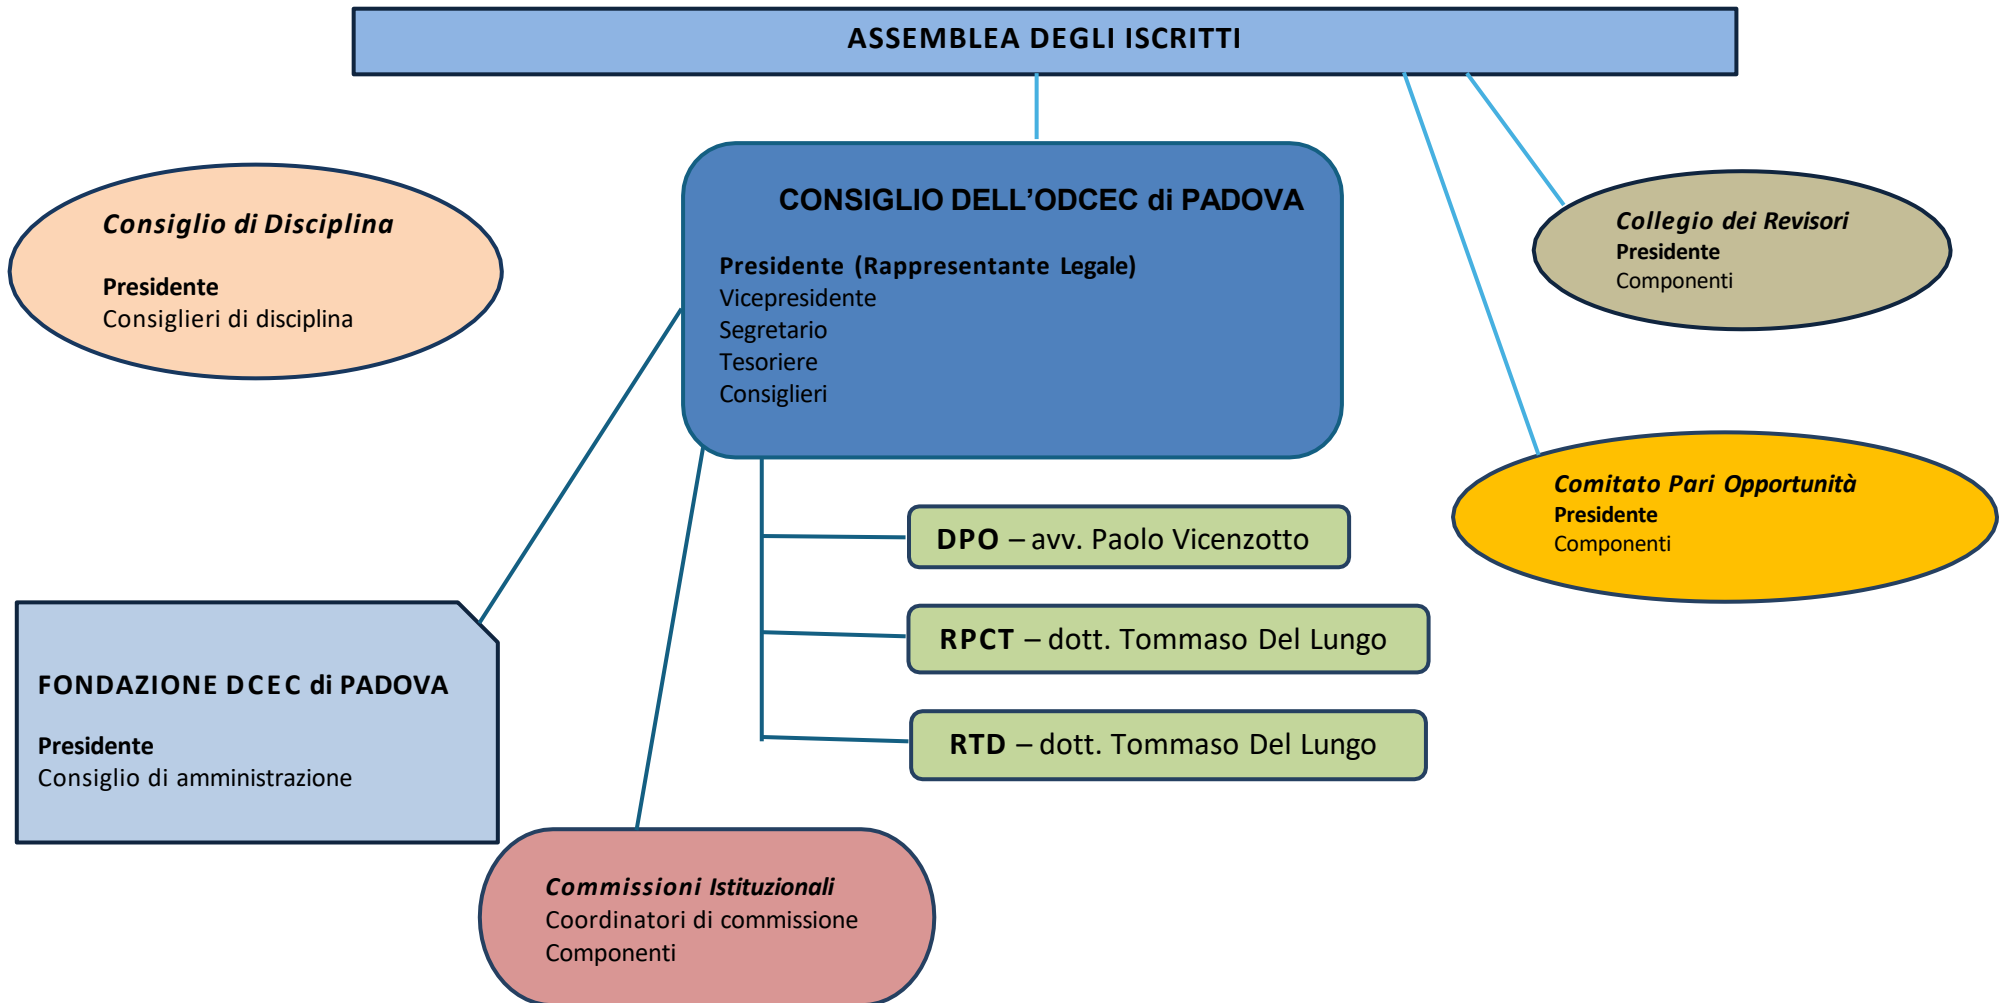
ASSEMBLEA DEGLI ISCRITTI

Consiglio di Disciplina

Presidente
Consiglieri di disciplina

CONSIGLIO DELL'ODCEC di PADOVA

Presidente (Rappresentante Legale)
Vicepresidente
Segretario
Tesoriere
Consiglieri

Collegio dei Revisori
Presidente
Componenti

Comitato Pari Opportunità
Presidente
Componenti

DPO – avv. Paolo Vicenzotto

RPCT – dott. Tommaso Del Lungo

RTD – dott. Tommaso Del Lungo

FONDAZIONE DCEC di PADOVA

Presidente
Consiglio di amministrazione

Commissioni Istituzionali
Coordinatori di commissione
Componenti